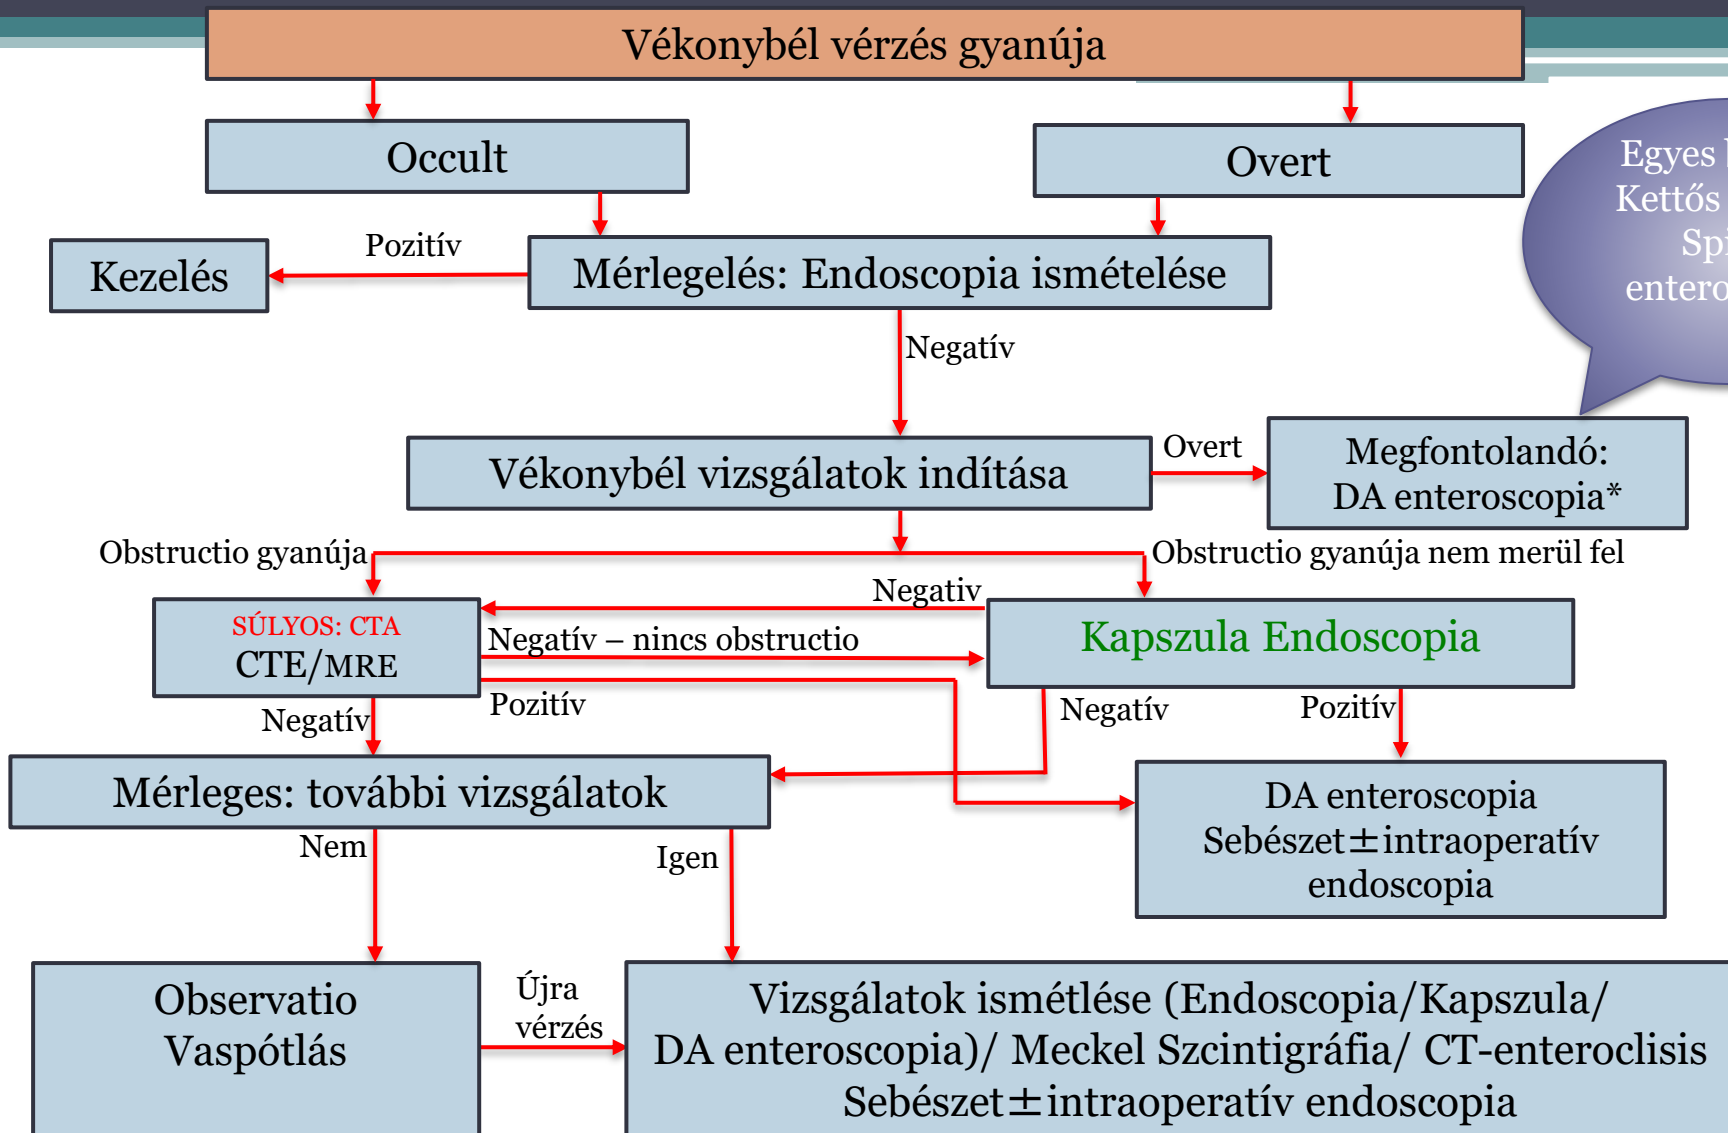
Vékonybél vérzés gyanúja

Occult

Overt

Egyes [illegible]
Kettős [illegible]
Spi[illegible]
entero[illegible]

Kezelés

Pozitív

Mérlegelés: Endoscopia ismételése

Negatív

Vékonybél vizsgálatok indítása

Overt

Megfontolandó:
DA enteroscopia*

Obstructio gyanúja

Obstructio gyanúja nem merül fel

Negatív

SÚLYOS: CTA
CTE/MRE

Negatív – nincs obstructio

Kapszula Endoscopia

Pozitív

Negatív

Negatív

Pozitív

Mérleges: további vizsgálatok

DA enteroscopia
Sebészet$\pm$intraoperatív endoscopia

Nem

Igen

Observatio
Vaspótlás

Újra vérzés

Vizsgálatok ismétlése (Endoscopia/Kapszula/ DA enteroscopia)/ Meckel Szcintigráfia/ CT-enteroclisis
Sebészet$\pm$intraoperatív endoscopia